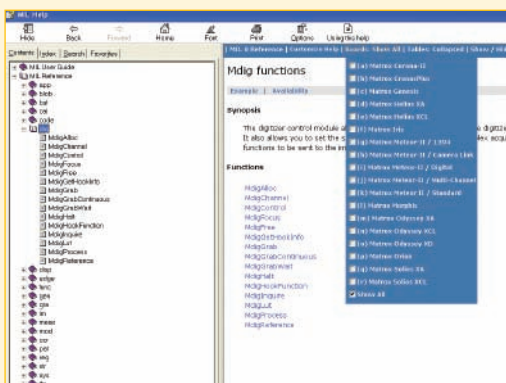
MIL Help

Hide Back Forward Home Font Print Options Using help

Contents Index Search Favorites

MIL User Guide
MIL Reference
app
blob
buf
cal
code
dig
MdigAlloc
MdigChannel
MdigControl
MdigFocus
MdigFree
MdigGetHookInfo
MdigGrab
MdigGrabContinuous
MdigGrabWait
MdigHalt
MdigHookFunction
MdigInquire
MdigLut
MdigProcess
MdigReference
disp
edge
func
gra
ocr
im
meas
mod
ocr
pat
reg
str
sys
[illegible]

MIL Reference | Contents Help | Boards: Show All | Tables: Collapsed | Show / Hide

Mdig functions

Example | Availability

Synopsis

This digitizer control module a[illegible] It also allows you to set the s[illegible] functions to be sent to the im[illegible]

Functions

MdigAlloc
MdigChannel
MdigControl
MdigFocus
MdigFree
MdigGetHookInfo
MdigGrab
MdigGrabContinuous
MdigGrabWait
MdigHalt
MdigHookFunction
MdigInquire
MdigLut
MdigProcess
MdigReference

(a) Matrox Corona-II
(b) Matrox CronosPlus
(c) Matrox Genesis
(d) Matrox Helios XA
(e) Matrox Helios XCL
(f) Matrox Iris
(g) Matrox Meteor-II / 1394
(h) Matrox Meteor-II / Camera Link
(i) Matrox Meteor-II / Digital
(j) Matrox Meteor-II / Multi-Channel
(k) Matrox Meteor-II / Standard
(l) Matrox Morphis
(m) Matrox Odyssey XA
(n) Matrox Odyssey XCL
(o) Matrox Odyssey XD
(p) Matrox Orion
(q) Matrox Solios XA
(r) Matrox Solios XCL
Show All